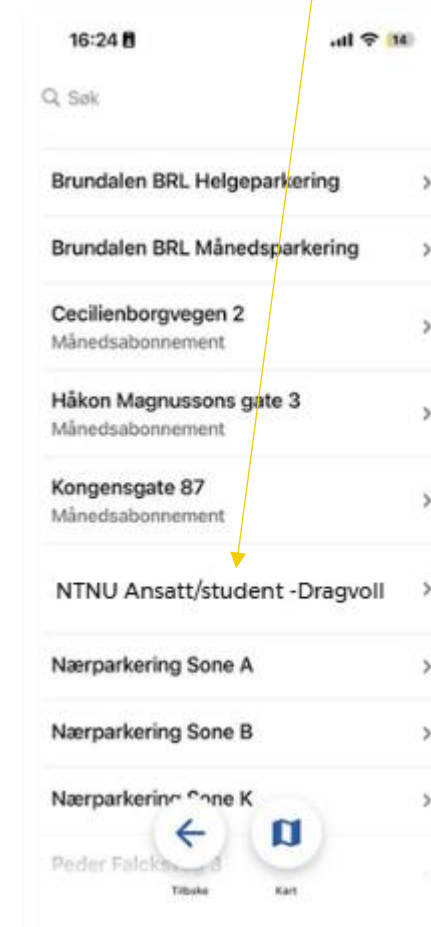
16:24

14

Søk

Brundalen BRL Helgeparkering

Brundalen BRL Månedsparkering

Cecilienborgvegen 2
Månedsabonnement

Håkon Magnussons gate 3
Månedsabonnement

Kongensgate 87
Månedsabonnement

NTNU Ansatt/student -Dragvoll

Nærparkering Sone A

Nærparkering Sone B

Nærparkering Sone K

Peder Falcks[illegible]8

Tilbake

Kart